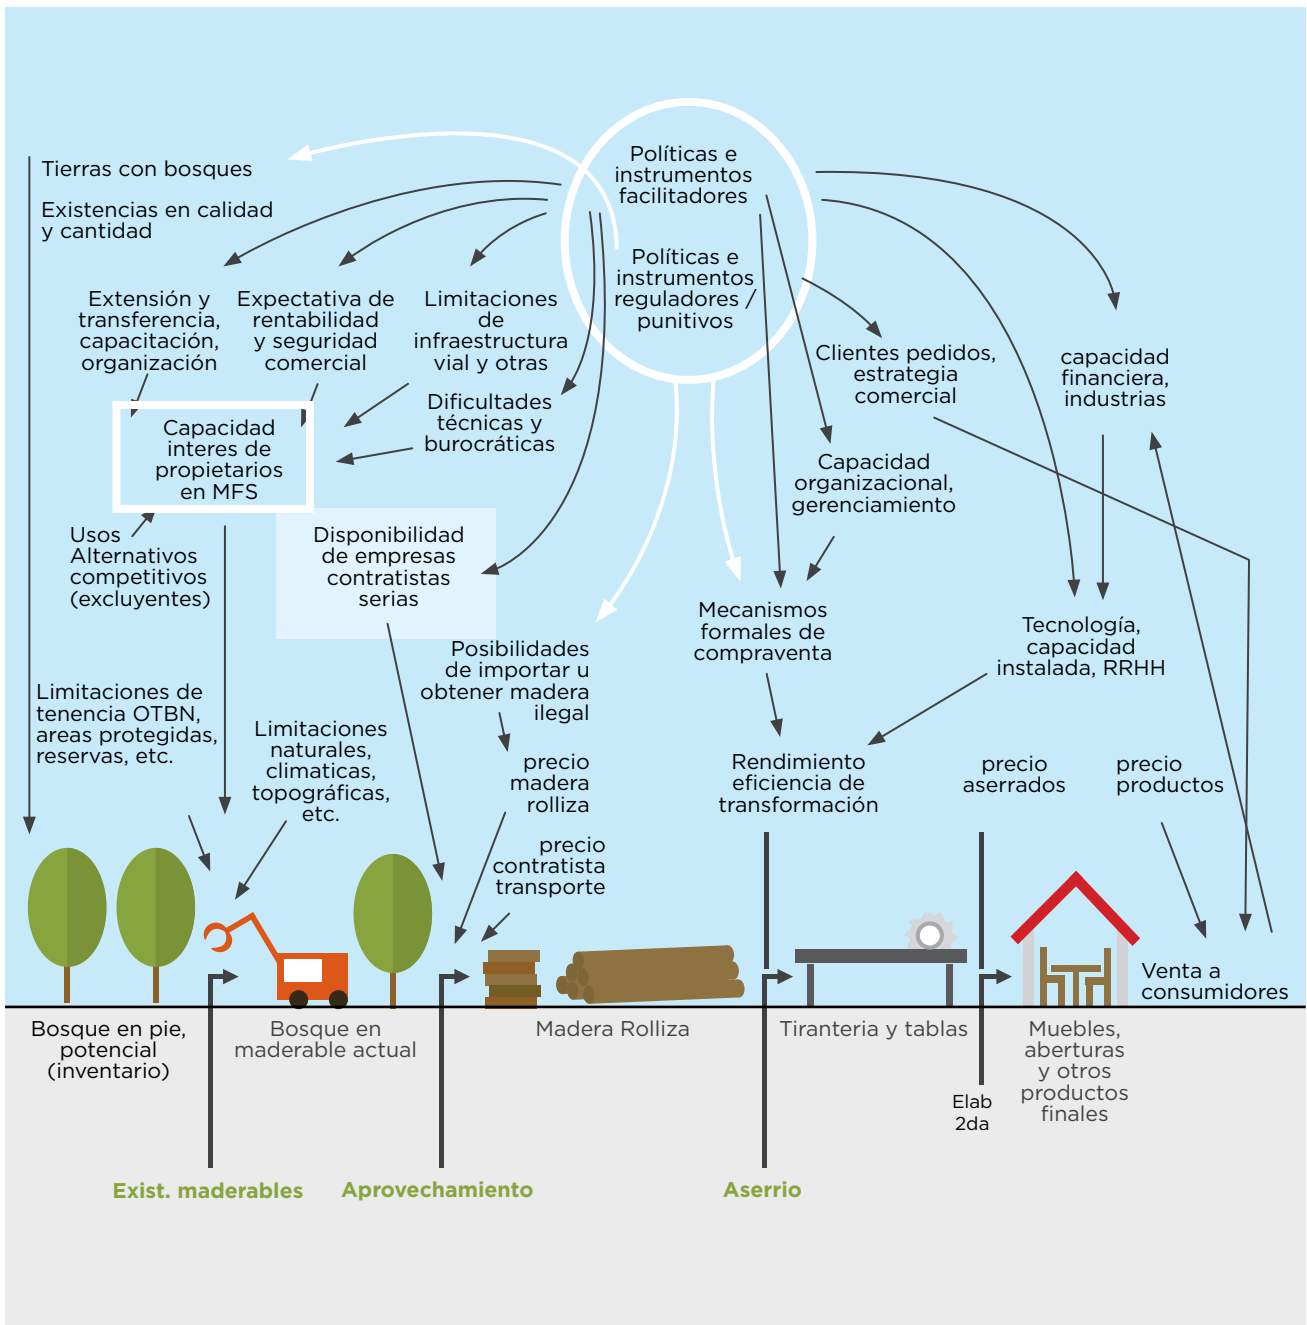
Políticas e instrumentos facilitadores

Políticas e instrumentos reguladores / punitivos

Tierras con bosques

Existencias en calidad y cantidad

Extensión y transferencia, capacitación, organización

Expectativa de rentabilidad y seguridad comercial

Limitaciones de infraestructura vial y otras

Dificultades técnicas y burocráticas

Capacidad interes de propietarios en MFS

Usos Alternativos competitivos (excluyentes)

Disponibilidad de empresas contratistas serias

Clientes pedidos, estrategia comercial

capacidad financiera, industrias

Capacidad organizacional, gerenciamiento

Mecanismos formales de compraventa

Tecnología, capacidad instalada, RRHH

Posibilidades de importar u obtener madera ilegal

Limitaciones de tenencia OTBN, areas protegidas, reservas, etc.

Limitaciones naturales, climaticas, topográficas, etc.

precio madera rolliza

precio contratista transporte

Rendimiento eficiencia de transformación

precio aserrados

precio productos

Venta a consumidores

Bosque en pie, potencial (inventario)

Bosque en maderable actual

Madera Rolliza

Tiranteria y tablas

Elab 2da

Muebles, aberturas y otros productos finales

Exist. maderables

Aprovechamiento

Aserrio